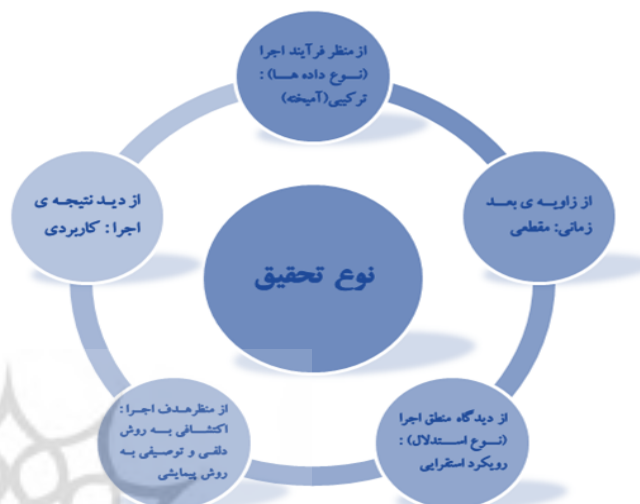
از منظر فرآیند اجرا (نوع داده ها) : ترکیبی(آمیخته)

از زاویه ی بعد زمانی: مقطعی

از دیدگاه منطق اجرا (نوع استدلال) : رویکرد استقرایی

از منظرهدف اجرا: اکتشافی به روش دلفی و توصیفی به روش پیمایشی

از دید نتیجه ی اجرا : کاربردی

نوع تحقیق